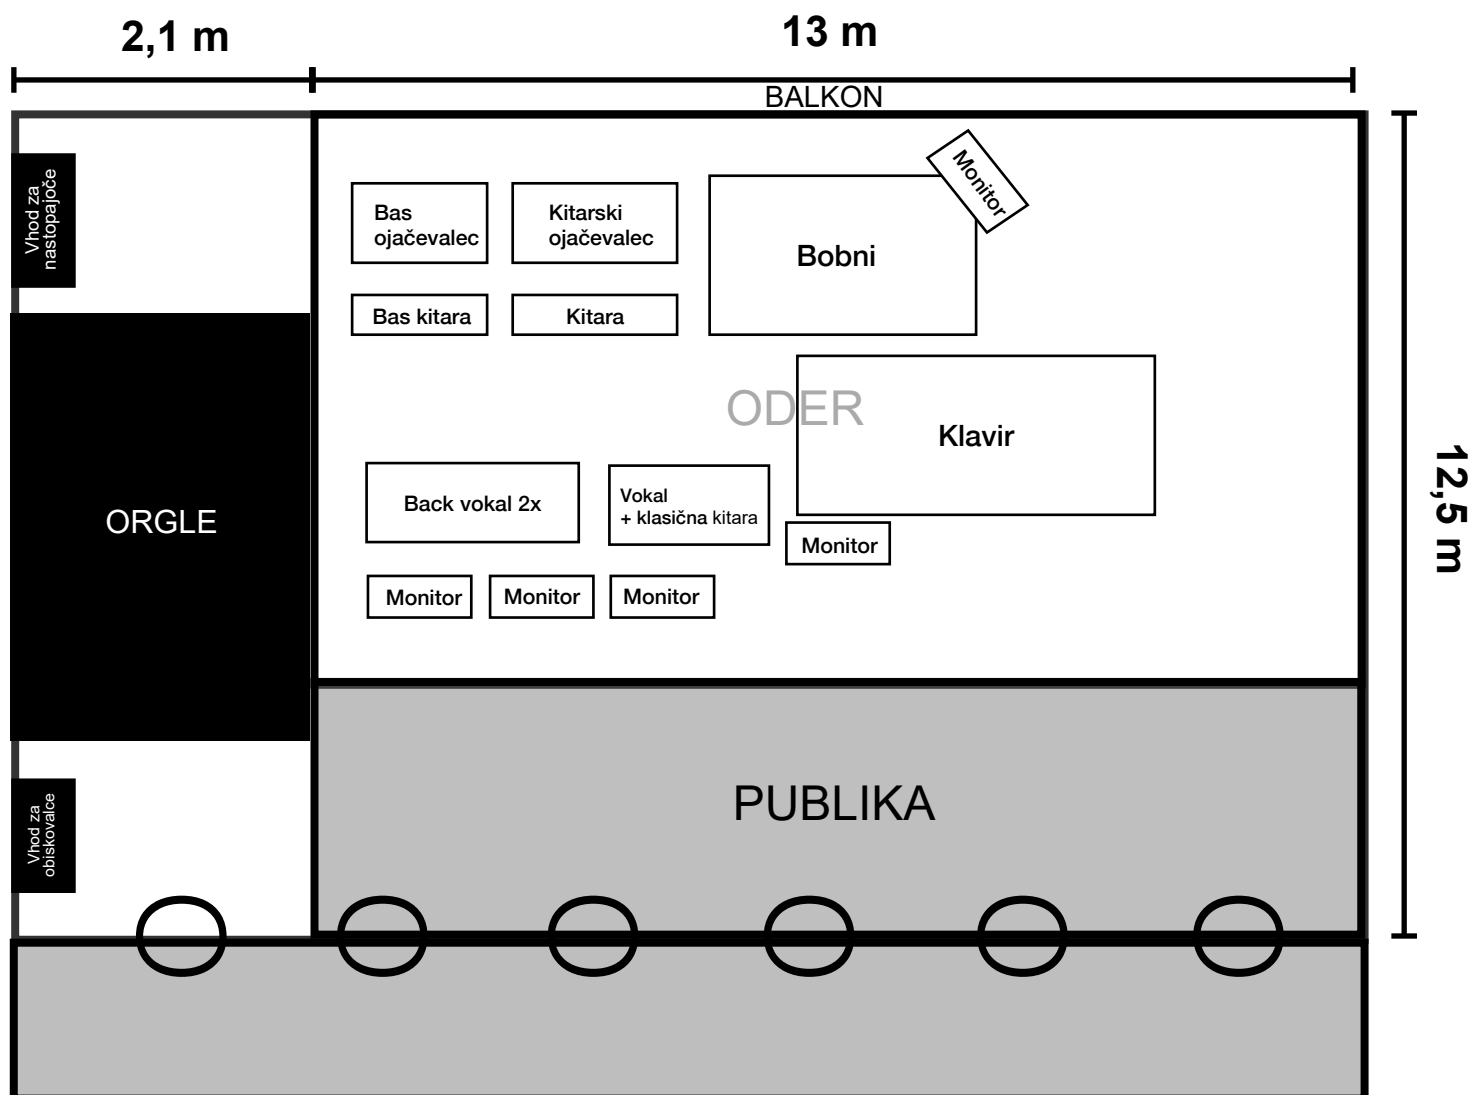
2,1 m

13 m

BALKON

Vhod za nastopajoče

Bas ojačevalec

Kitarski ojačevalec

Monitor

Bobni

Bas kitara

Kitara

ODER

Klavir

ORGLE

Back vokal 2x

Vokal + klasična kitara

Monitor

Monitor

Monitor

Monitor

12,5 m

Vhod za obiskovalce

PUBLIKA